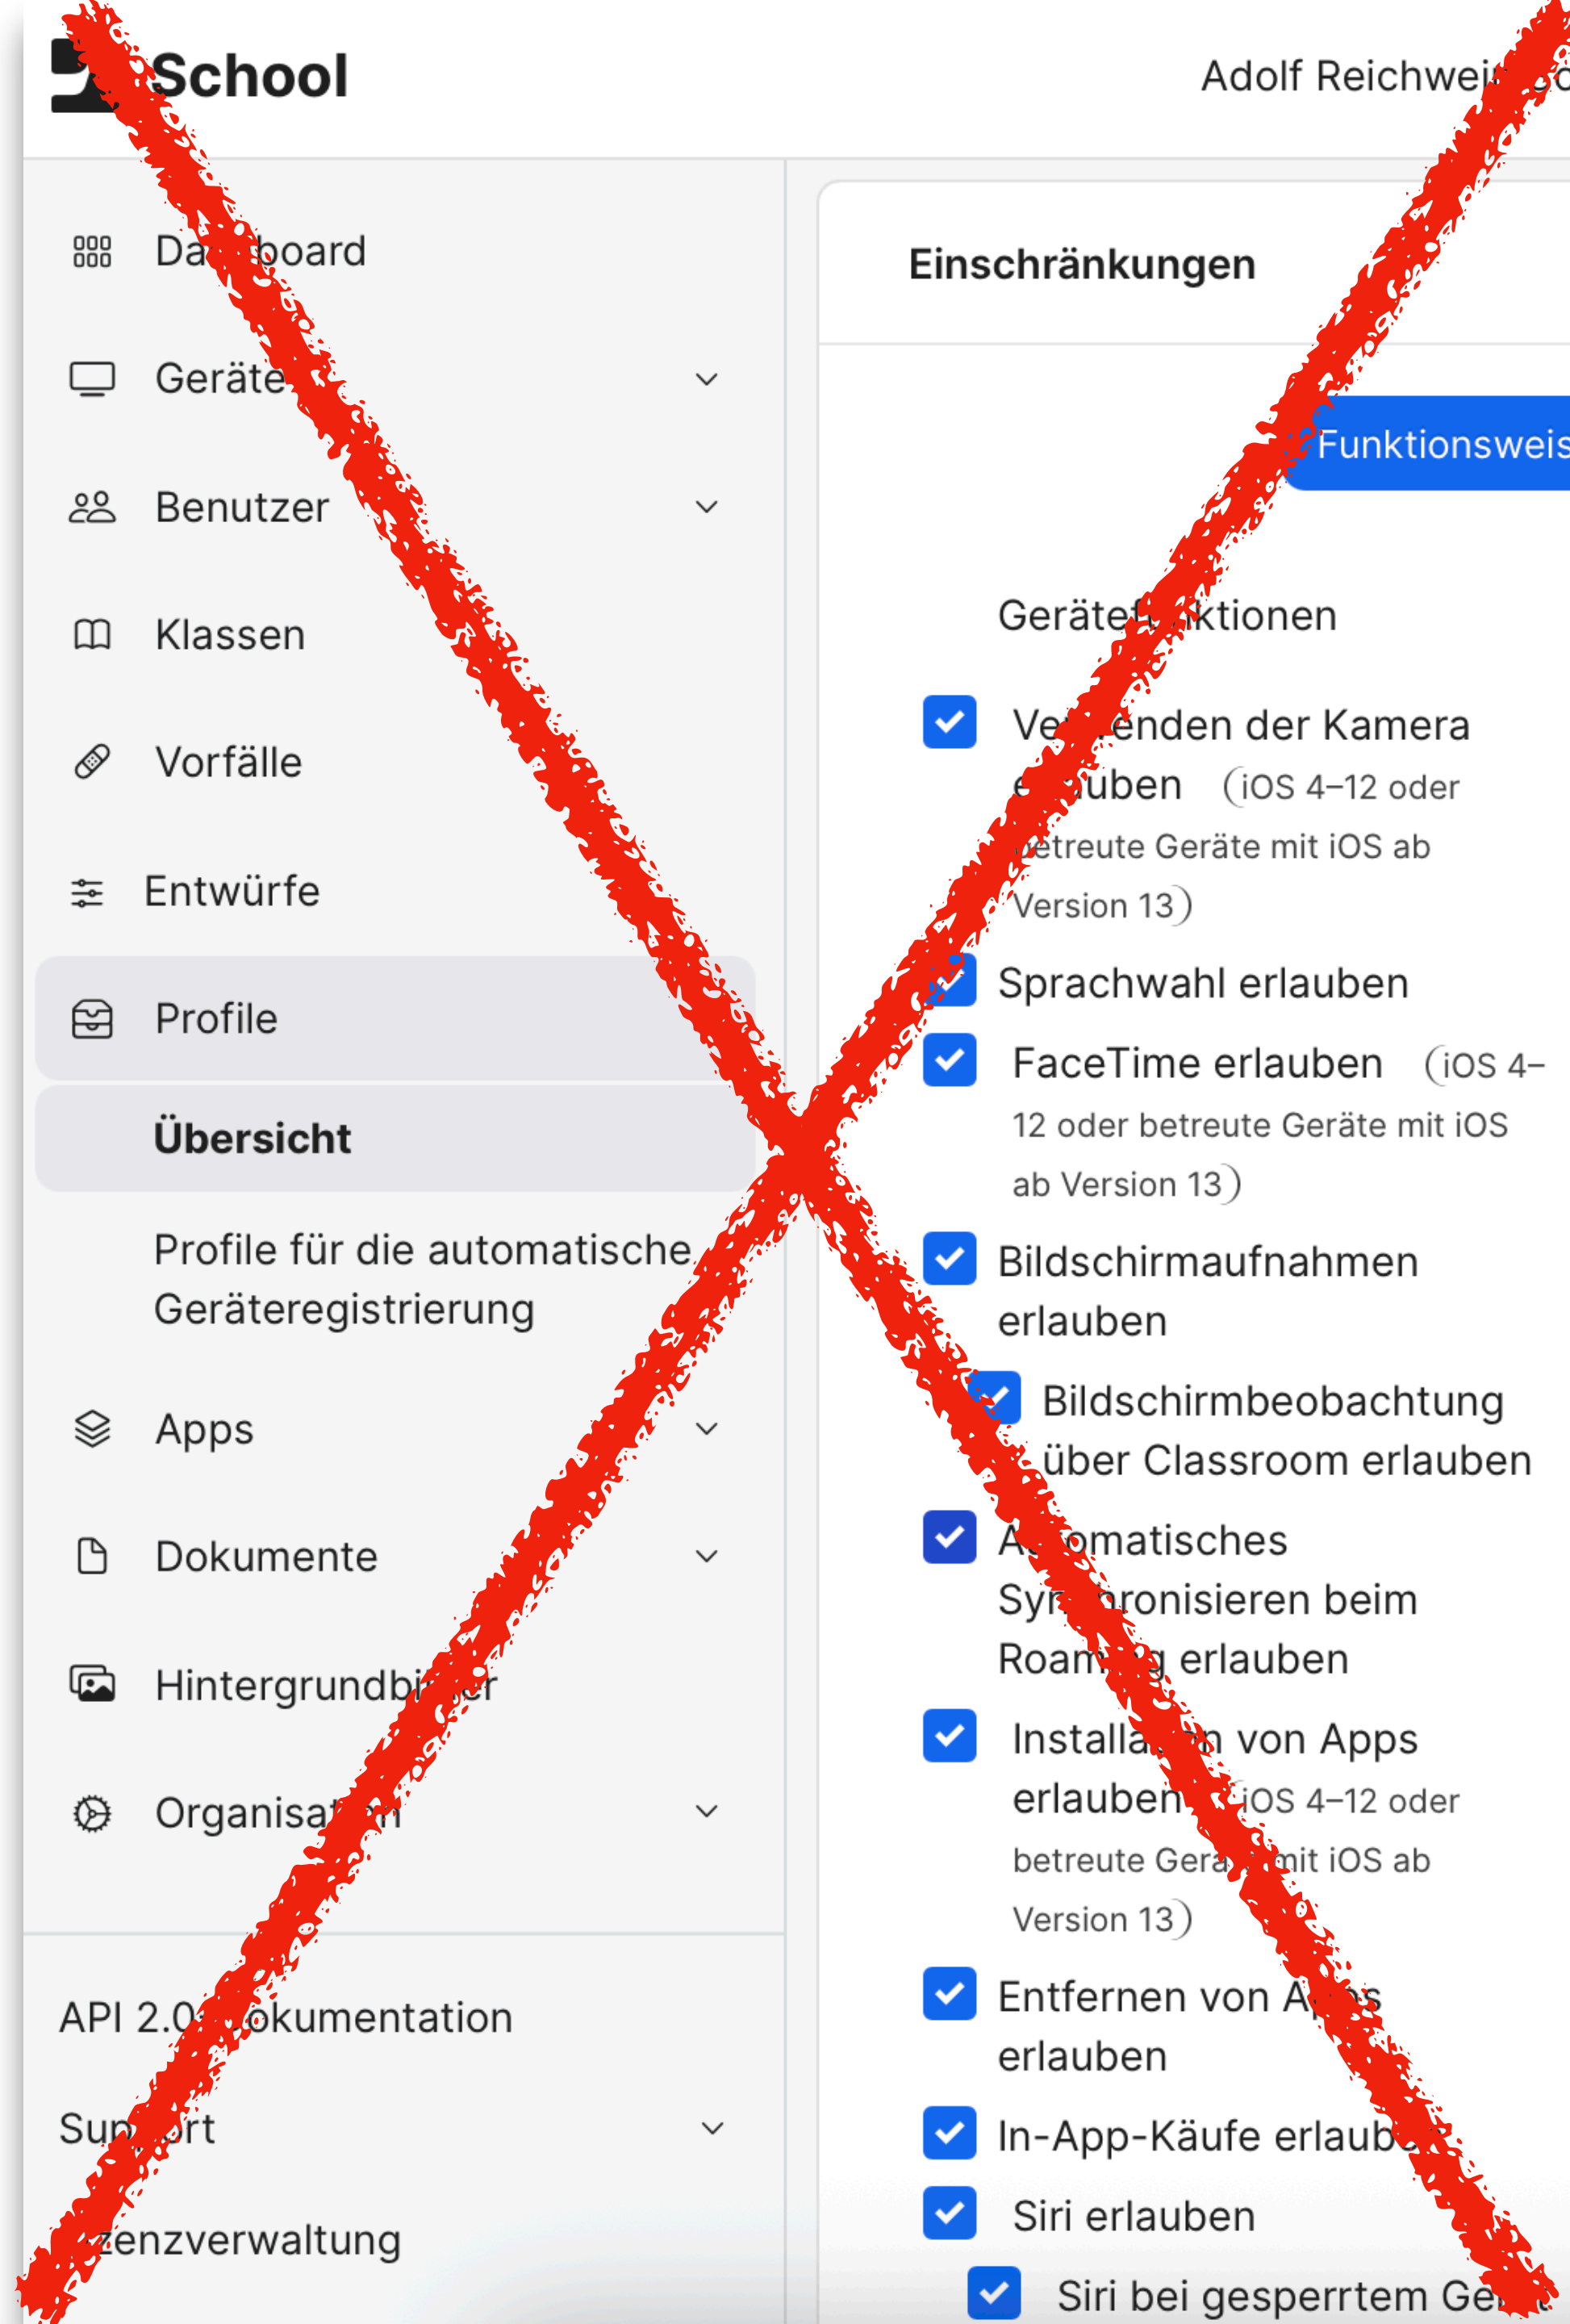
School

Adolf Reichwei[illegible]

Da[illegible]board

Geräte

Benutzer

Klassen

Vorfälle

Entwürfe

Profile

Übersicht

Profile für die automatische Geräteregistrierung

Apps

Dokumente

Hintergrundbi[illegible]er

Organisat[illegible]n

API 2.0 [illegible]okumentation

Sup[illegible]ort

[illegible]zenzverwaltung

Einschränkungen

Funktionsweis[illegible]

Gerätef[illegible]ktionen

Ve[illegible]enden der Kamera e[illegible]uben (iOS 4–12 oder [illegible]etreute Geräte mit iOS ab Version 13)

Sprachwahl erlauben

FaceTime erlauben (iOS 4–12 oder betreute Geräte mit iOS ab Version 13)

Bildschirmaufnahmen erlauben

Bildschirmbeobachtung über Classroom erlauben

A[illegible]omatisches Sy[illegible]ronisieren beim Roam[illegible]g erlauben

Installa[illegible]n von Apps erlauben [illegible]iOS 4–12 oder betreute Gerä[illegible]mit iOS ab Version 13)

Entfernen von A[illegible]s erlauben

In-App-Käufe erlaub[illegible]

Siri erlauben

Siri bei gesperrtem Ge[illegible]